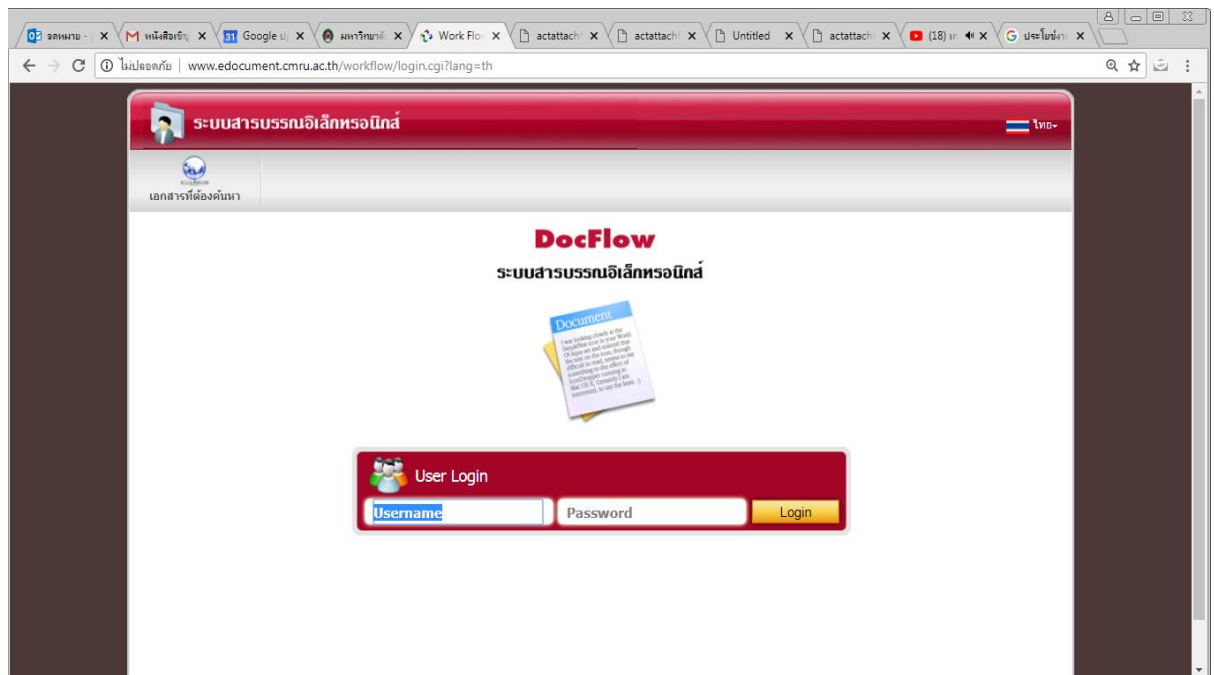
จดหมาย - | ×
หนังสือเชิญ ×
Google ป ×
มหาวิทยาลั ×
Work Flo ×
actattach ×
actattach ×
Untitled ×
actattach ×
(18) ×
ประโยชน์ ×

ไม่ปลอดภัย | www.edocument.cmru.ac.th/workflow/login.cgi?lang=th

ระบบสารบรรณอิเล็กทรอนิกส์

ไทย

เอกสารที่ต้องค้นหา

DocFlow

ระบบสารบรรณอิเล็กทรอนิกส์

Document

User Login

Username

Password

Login